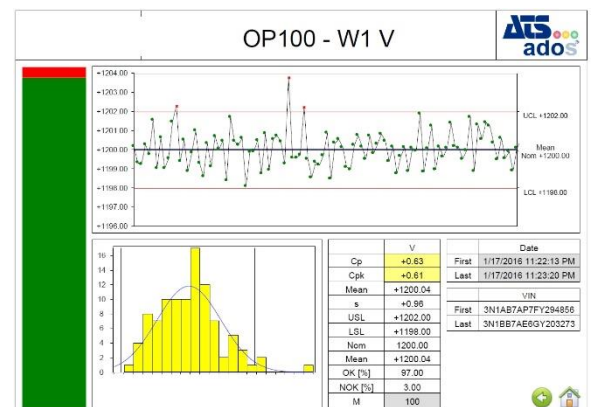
OP100 - W1 V

ATS ados

+1204.00
+1203.00
+1202.00
+1201.00
+1200.00
+1199.00
+1198.00
+1197.00
+1196.00

UCL +1202.00
Mean
Nom +1200.00
LCL +1198.00

16
14
12
10
8
6
4
2
0

| | V |
|---|---|
| Cp | +0.63 |
| Cpk | +0.61 |
| Mean | +1200.04 |
| s | +0.96 |
| USL | +1202.00 |
| LSL | +1198.00 |
| Nom | 1200.00 |
| Mean | +1200.04 |
| OK [%] | 97.00 |
| NOK [%] | 3.00 |
| M | 100 |

| | Date |
|---|---|
| First | 1/17/2016 11:22:13 PM |
| Last | 1/17/2016 11:23:20 PM |

| | VIN |
|---|---|
| First | 3N1AB7AP7FY294856 |
| Last | 3N1BB7AE6GY203273 |